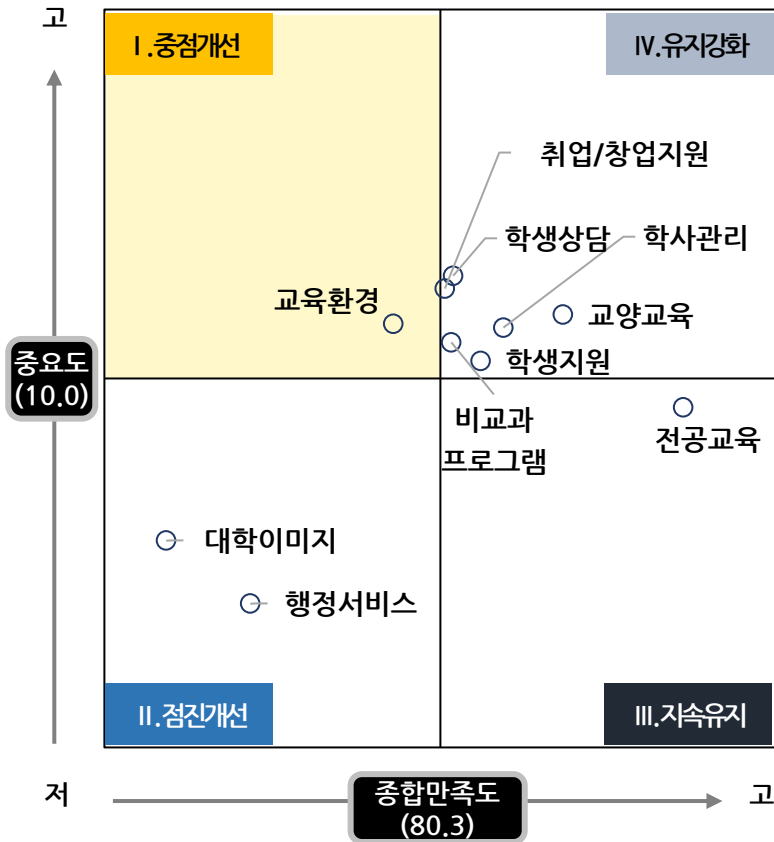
고

Ⅰ.중점개선

Ⅳ.유지강화

취업/창업지원

학생상담

학사관리

교육환경

교양교육

학생지원

중요도
(10.0)

비교과
프로그램

전공교육

대학이미지

행정서비스

Ⅱ.점진개선

Ⅲ.지속유지

저

종합만족도
(80.3)

고